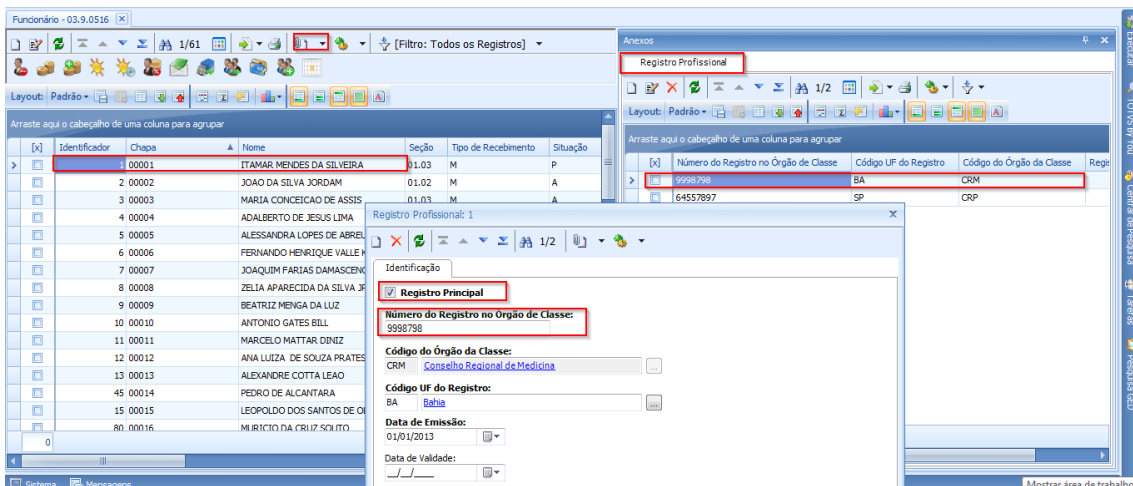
Funcionário - 03.9.0516

1/61 [Filtro: Todos os Registros]

Layout: Padrão

Arraste aqui o cabeçalho de uma coluna para agrupar

| [x] | Identificador | Chapa | Nome | Seção | Tipo de Recebimento | Situação |
|---|---|---|---|---|---|---|
| | 1 | 00001 | ITAMAR MENDES DA SILVEIRA | 01.03 | M | P |
| | 2 | 00002 | JOAO DA SILVA JORDAM | 01.02 | M | A |
| | 3 | 00003 | MARIA CONCEICAO DE ASSIS | 01.03 | M | A |
| | 4 | 00004 | ADALBERTO DE JESUS LIMA | | | |
| | 5 | 00005 | ALESSANDRA LOPES DE ABREU | | | |
| | 6 | 00006 | FERNANDO HENRIQUE VALLE K | | | |
| | 7 | 00007 | JOAQUIM FARIAS DAMASCENC | | | |
| | 8 | 00008 | ZELIA APARECIDA DA SILVA JR | | | |
| | 9 | 00009 | BEATRIZ MENGA DA LUZ | | | |
| | 10 | 00010 | ANTONIO GATES BILL | | | |
| | 11 | 00011 | MARCELO MATTAR DINIZ | | | |
| | 12 | 00012 | ANA LUIZA DE SOUZA PRATES | | | |
| | 13 | 00013 | ALEXANDRE COTTA LEAO | | | |
| | 45 | 00014 | PEDRO DE ALCANTARA | | | |
| | 15 | 00015 | LEOPOLDO DOS SANTOS DE OL | | | |
| | 80 | 00016 | MURICIO DA CRUZ SOUTO | | | |

0

Anexos

Registro Profissional

1/2

Layout: Padrão

Arraste aqui o cabeçalho de uma coluna para agrupar

| [x] | Número do Registro no Órgão de Classe | Código UF do Registro | Código do Órgão da Classe | Regis |
|---|---|---|---|---|
| | 9998798 | BA | CRM | |
| | 64557897 | SP | CRP | |

Registro Profissional: 1

1/2

Identificação

Registro Principal

Número do Registro no Órgão de Classe:
9998798

Código do Órgão da Classe:
CRM Conselho Regional de Medicina

Código UF do Registro:
BA Bahia

Data de Emissão:
01/01/2013

Data de Validade:
__/__/____

Executar
TOTVS By You
Central de Pesquisa
Tarefas
Pesquisa GED

Sistema Mensagens

Mostrar área de trabalho